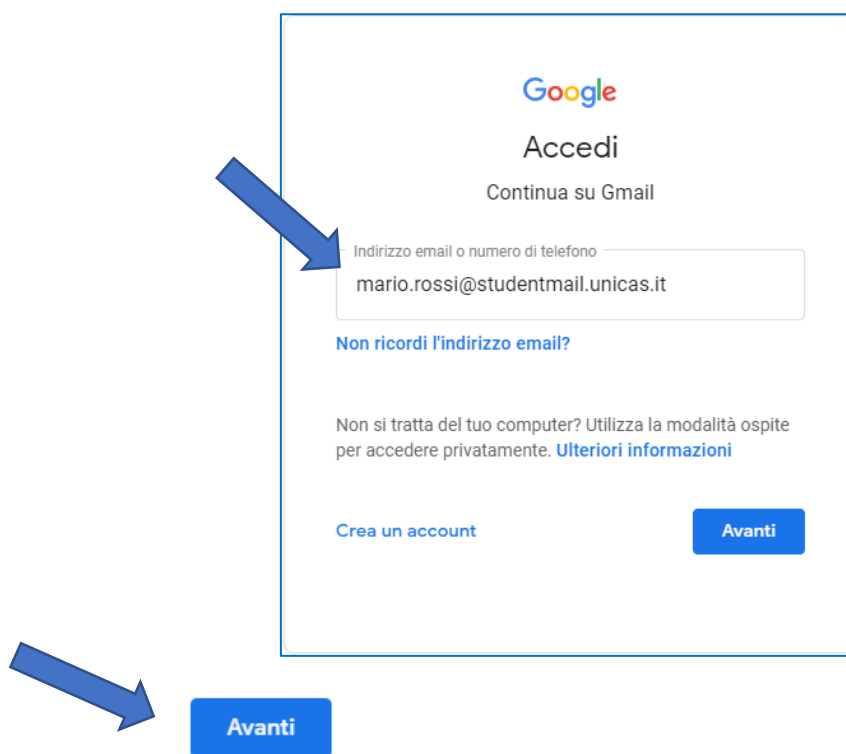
Google

Accedi

Continua su Gmail

Indirizzo email o numero di telefono

mario.rossi@studentmail.unicas.it

Non ricordi l'indirizzo email?

Non si tratta del tuo computer? Utilizza la modalità ospite per accedere privatamente. Ulteriori informazioni

Crea un account

Avanti

Avanti